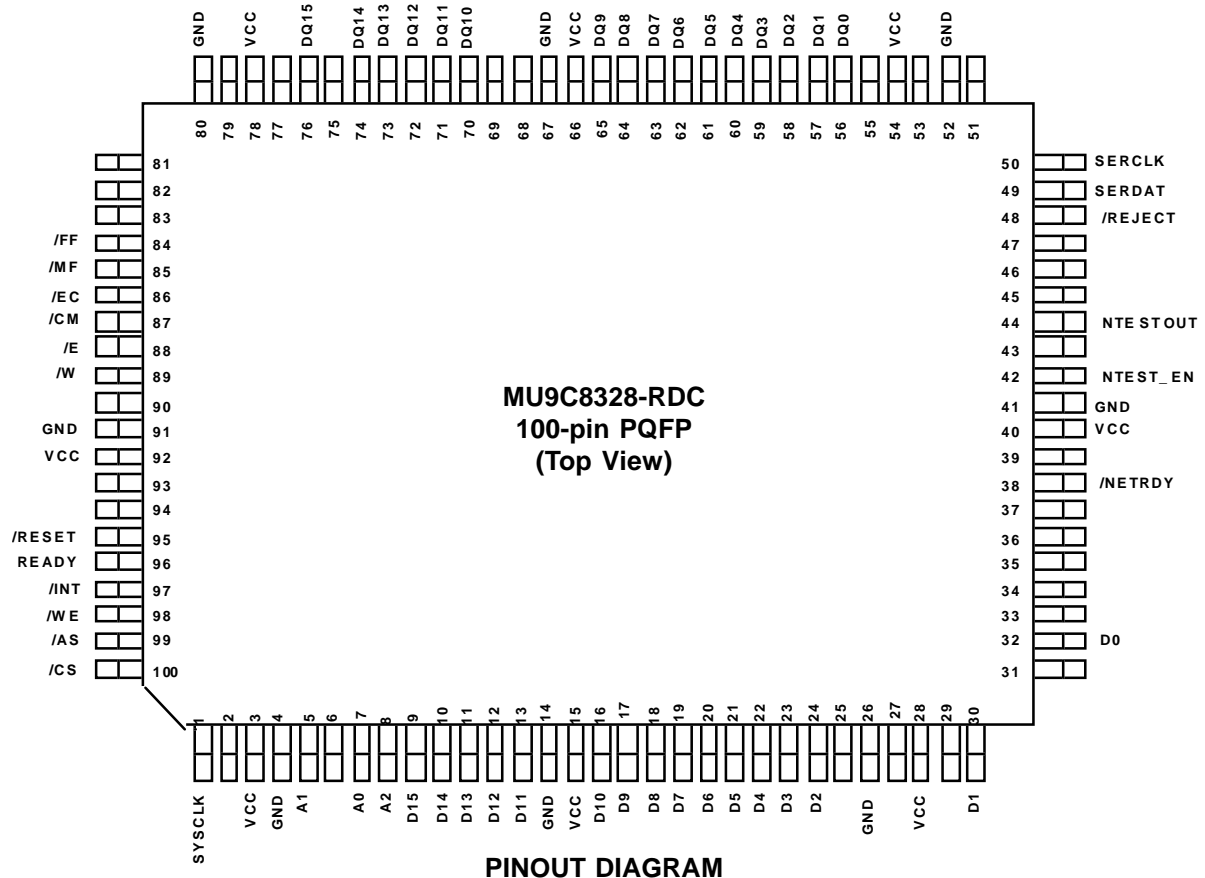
GND VCC DQ15 DQ14 DQ13 DQ12 DQ11 DQ10 GND VCC DQ9 DQ8 DQ7 DQ6 DQ5 DQ4 DQ3 DQ2 DQ1 DQ0 VCC GND

80 79 78 77 76 75 74 73 72 71 70 69 68 67 66 65 64 63 62 61 60 59 58 57 56 55 54 53 52 51

81
82
83
/FF 84
/MF 85
/EC 86
/CM 87
/E 88
/W 89
90
GND 91
VCC 92
93
94
/RESET 95
READY 96
/INT 97
/WE 98
/AS 99
/CS 100

50 SERCLK
49 SERDAT
48 /REJECT
47
46
45
44 NTE STOUT
43
42 NTEST_EN
41 GND
40 VCC
39
38 /NETRDY
37
36
35
34
33
32 D0
31

MU9C8328-RDC
100-pin PQFP
(Top View)

1 2 3 4 5 6 7 8 9 10 11 12 13 14 15 16 17 18 19 20 21 22 23 24 25 26 27 28 29 30

SYSCLK VCC GND A1 A0 A2 D15 D14 D13 D12 D11 GND VCC D10 D9 D8 D7 D6 D5 D4 D3 D2 GND VCC D1

PINOUT DIAGRAM